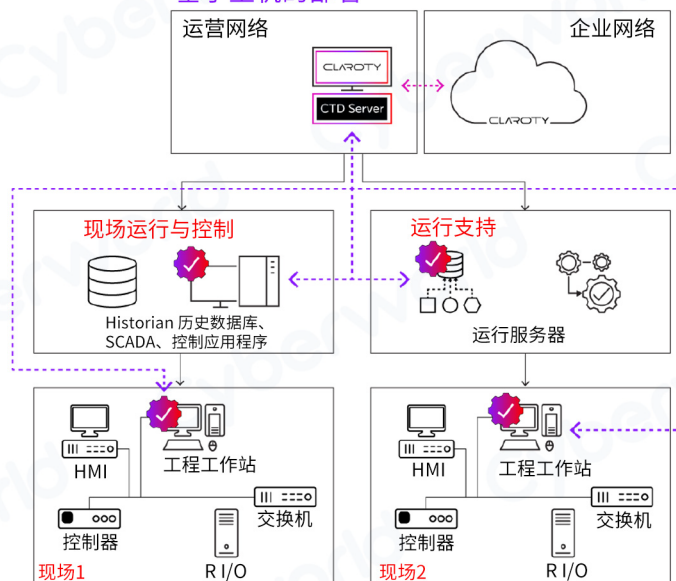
运营网络

CLAROTY

CTD Server

企业网络

CLAROTY

现场运行与控制

Historian 历史数据库、SCADA、控制应用程序

运行支持

运行服务器

HMI

工程工作站

交换机

控制器

R I/O

现场1

HMI

工程工作站

交换机

控制器

R I/O

现场2